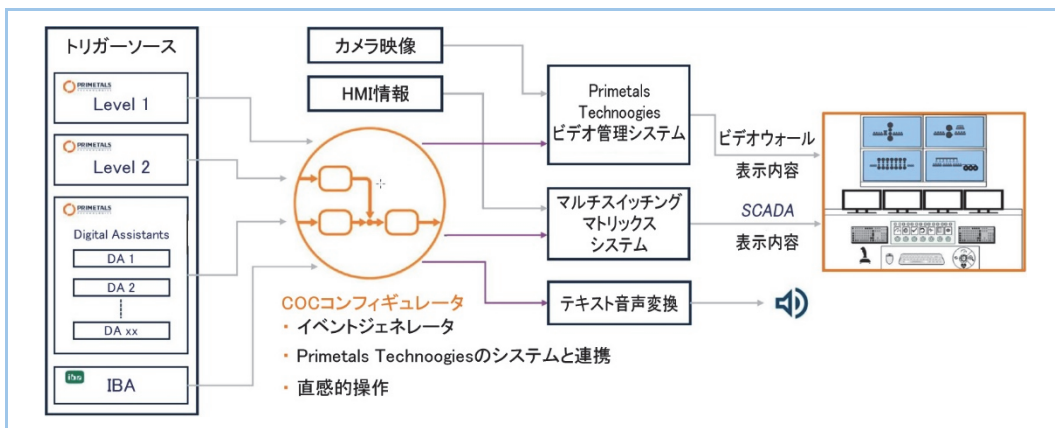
トリガーソース

PRIMETALS
Level 1

PRIMETALS
Level 2

PRIMETALS
Digital Assistants
DA 1
DA 2
DA xx

ibs
IBA

カメラ映像

HMI情報

Primetals Technoogies ビデオ管理システム

マルチスイッチング マトリックス システム

テキスト音声変換

ビデオウォール 表示内容

SCADA 表示内容

COCコンフィギュレータ
・イベントジェネレータ
・Primetals Technoogiesのシステムと連携
・直感的操作